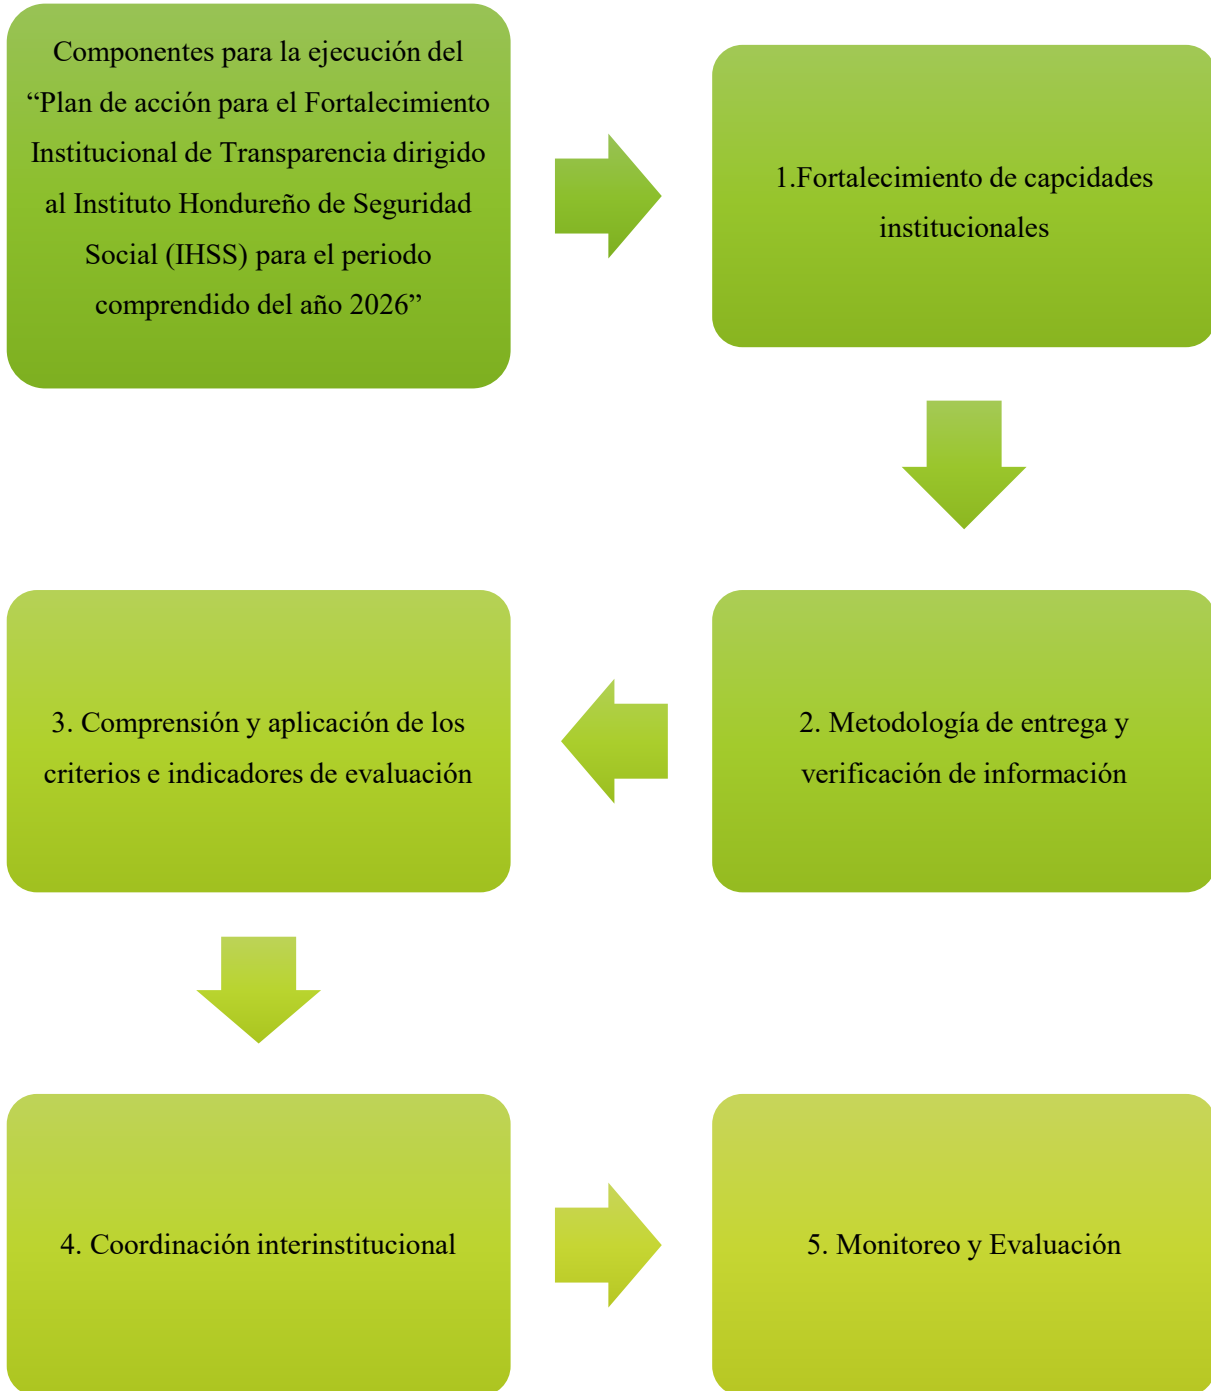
Componentes para la ejecución del “Plan de acción para el Fortalecimiento Institucional de Transparencia dirigido al Instituto Hondureño de Seguridad Social (IHSS) para el periodo comprendido del año 2026”

1.Fortalecimiento de capcidades institucionales

2. Metodología de entrega y verificación de información

3. Comprensión y aplicación de los criterios e indicadores de evaluación

4. Coordinación interinstitucional

5. Monitoreo y Evaluación